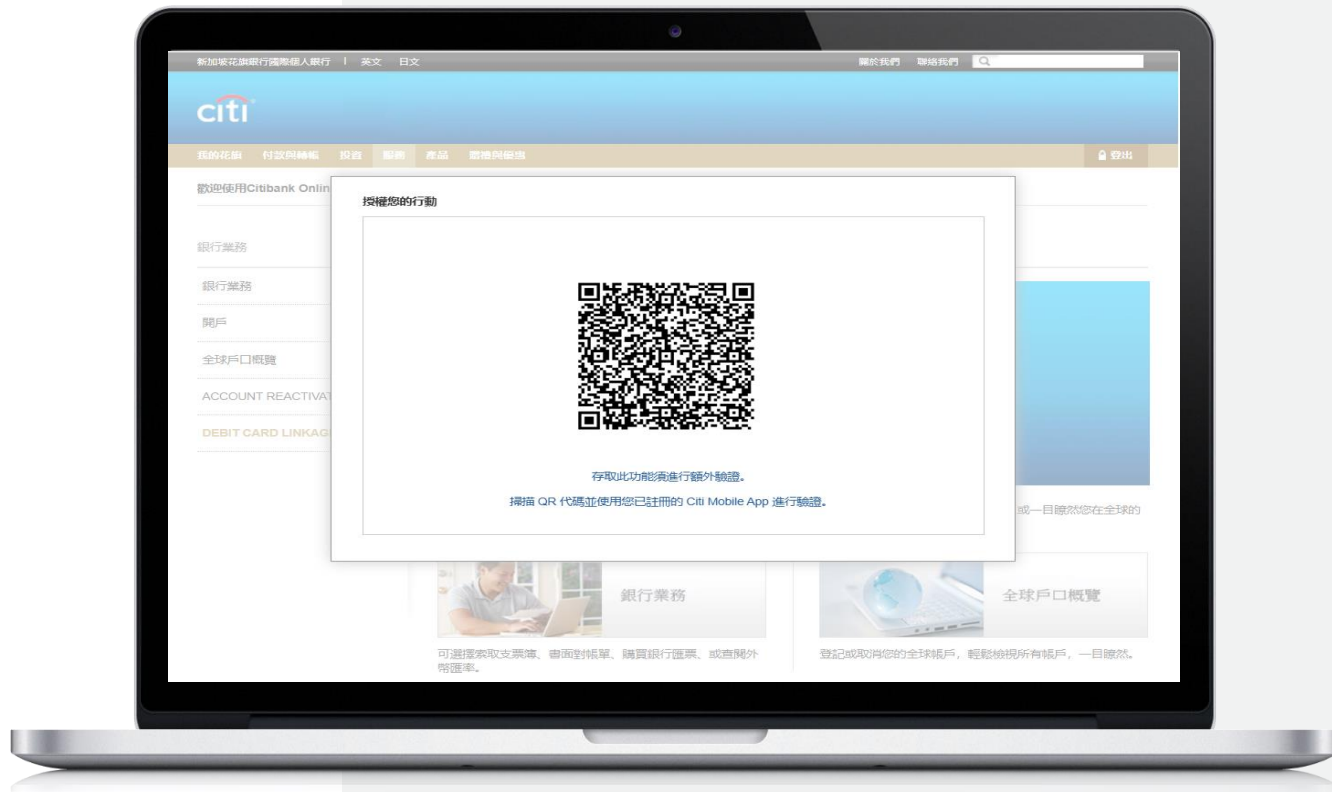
新加坡花旗銀行國際個人銀行 | 英文 日文

關於我們 聯絡我們

citi

我的花旗 付款與轉帳 投資 服務 產品 優惠與獎賞

登出

歡迎使用Citibank Onlin

銀行業務

銀行業務

開戶

全球戶口概覽

ACCOUNT REACTIVAT

DEBIT CARD LINKAG

授權您的行動

存取此功能須進行額外驗證。

掃描 QR 代碼並使用您已註冊的 Citi Mobile App 進行驗證。

或一目瞭然您在全球的

銀行業務

可選擇索取支票簿、書面對帳單、購買銀行匯票、或查閱外幣匯率。

全球戶口概覽

登記或取消您的全球帳戶，輕鬆檢視所有帳戶，一目瞭然。